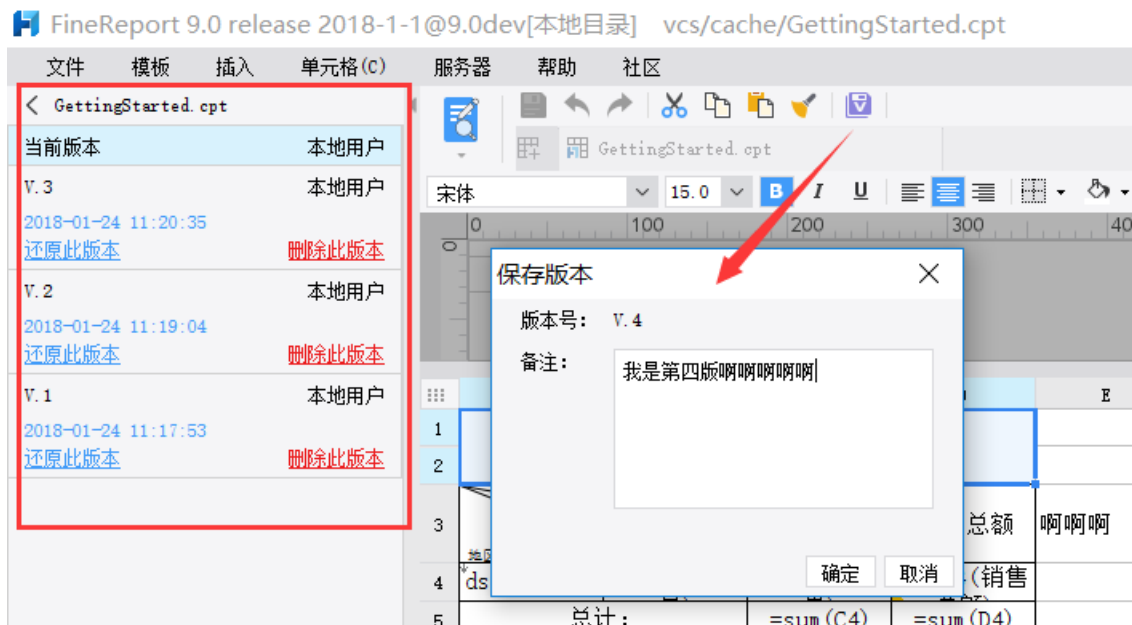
FineReport 9.0 release 2018-1-1@9.0dev[本地目录] vcs/cache/GettingStarted.cpt

文件 模板 插入 单元格(C) 服务器 帮助 社区

< GettingStarted.cpt

当前版本 本地用户

V.3 本地用户
2018-01-24 11:20:35
还原此版本 删除此版本

V.2 本地用户
2018-01-24 11:19:04
还原此版本 删除此版本

V.1 本地用户
2018-01-24 11:17:53
还原此版本 删除此版本

GettingStarted.cpt

宋体 15.0 B I U

0 100 200 300 40

保存版本

版本号: V.4

备注: 我是第四版啊啊啊啊啊

确定 取消

E

1
2
3 总额 啊啊啊
4 ds (销售
5 总计: =sum(C4) =sum(D4)